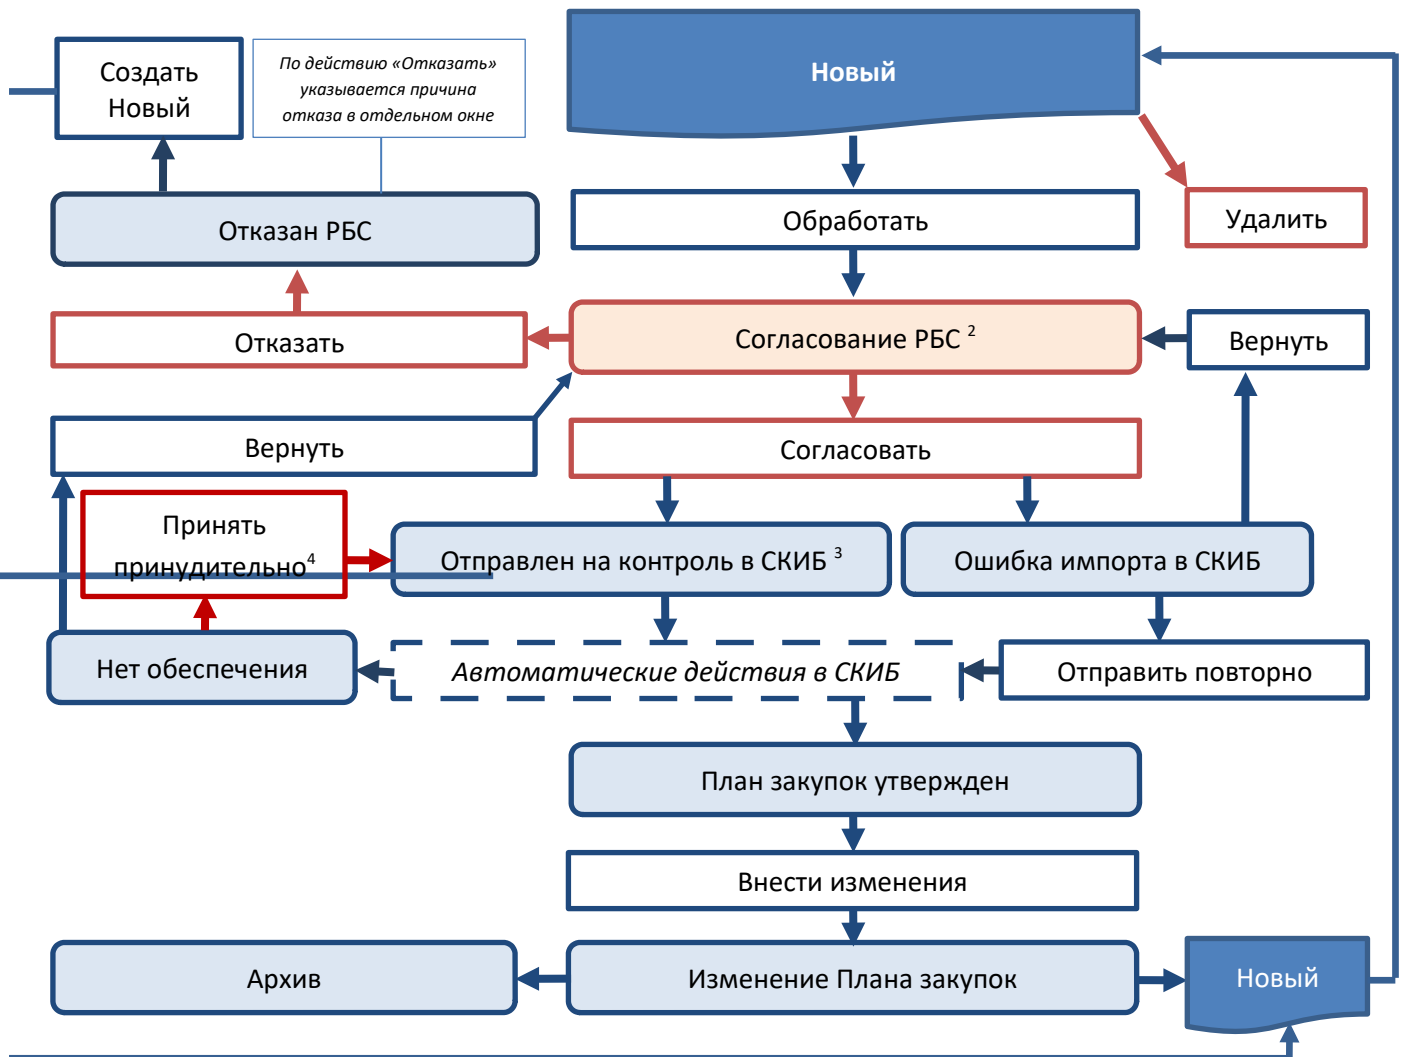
Создать Новый

По действию «Отказать» указывается причина отказа в отдельном окне

Новый

Отказан РБС

Обработать

Удалить

Отказать

Согласование РБС $^{2}$

Вернуть

Вернуть

Согласовать

Принять принудительно$^{4}$

Отправлен на контроль в СКИБ $^{3}$

Ошибка импорта в СКИБ

Нет обеспечения

Автоматические действия в СКИБ

Отправить повторно

План закупок утвержден

Внести изменения

Архив

Изменение Плана закупок

Новый